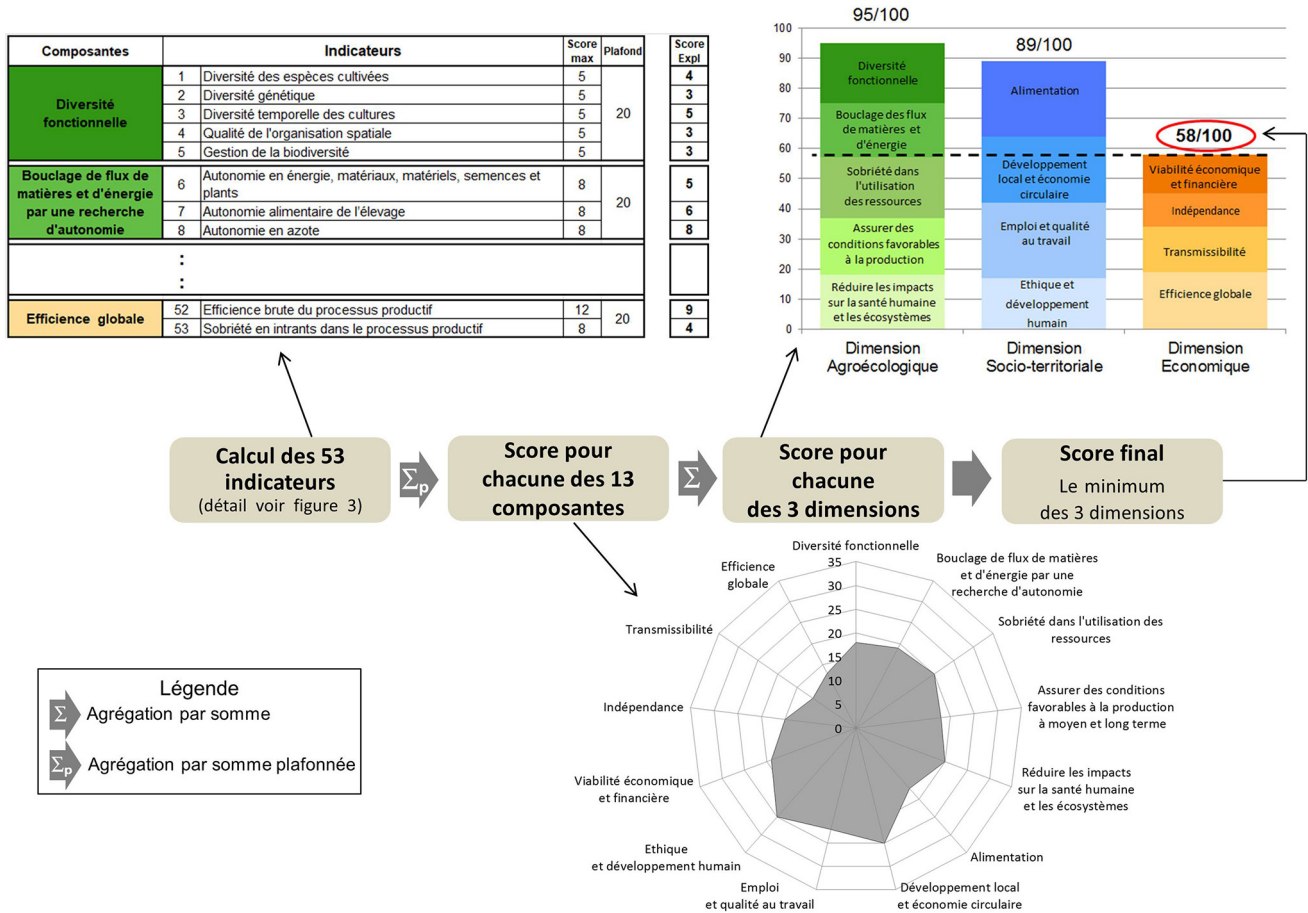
| Composantes | | Indicateurs | Score max | Plafond | Score Expl |
|---|---|---|---|---|---|
| Diversité fonctionnelle | 1 | Diversité des espèces cultivées | 5 | 20 | 4 |
| | 2 | Diversité génétique | 5 | | 3 |
| | 3 | Diversité temporelle des cultures | 5 | | 5 |
| | 4 | Qualité de l'organisation spatiale | 5 | | 3 |
| | 5 | Gestion de la biodiversité | 5 | | 3 |
| Bouclage de flux de matières et d'énergie par une recherche d'autonomie | 6 | Autonomie en énergie, matériaux, matériels, semences et plants | 8 | 20 | 5 |
| | 7 | Autonomie alimentaire de l'élevage | 8 | | 6 |
| | 8 | Autonomie en azote | 8 | | 8 |
| | : | | | | |
| | : | | | | |
| Efficience globale | 52 | Efficience brute du processus productif | 12 | 20 | 9 |
| | 53 | Sobriété en intrants dans le processus productif | 8 | | 4 |

95/100
89/100
58/100

100
90
80
70
60
50
40
30
20
10
0

Diversité fonctionnelle
Bouclage des flux de matières et d'énergie
Sobriété dans l'utilisation des ressources
Assurer des conditions favorables à la production
Réduire les impacts sur la santé humaine et les écosystèmes

Alimentation
Développement local et économie circulaire
Emploi et qualité au travail
Ethique et développement humain

Viabilité économique et financière
Indépendance
Transmissibilité
Efficience globale

Dimension Agroécologique
Dimension Socio-territoriale
Dimension Economique

Calcul des 53 indicateurs
(détail voir figure 3)

$\Sigma_p$

Score pour chacune des 13 composantes

$\Sigma$

Score pour chacune des 3 dimensions

Score final
Le minimum des 3 dimensions

Diversité fonctionnelle
Bouclage de flux de matières et d'énergie par une recherche d'autonomie
Sobriété dans l'utilisation des ressources
Assurer des conditions favorables à la production à moyen et long terme
Réduire les impacts sur la santé humaine et les écosystèmes
Alimentation
Développement local et économie circulaire
Emploi et qualité au travail
Ethique et développement humain
Viabilité économique et financière
Indépendance
Transmissibilité
Efficience globale

35
30
25
20
15
10
5
0

Légende
$\Sigma$ Agrégation par somme
$\Sigma_p$ Agrégation par somme plafonnée